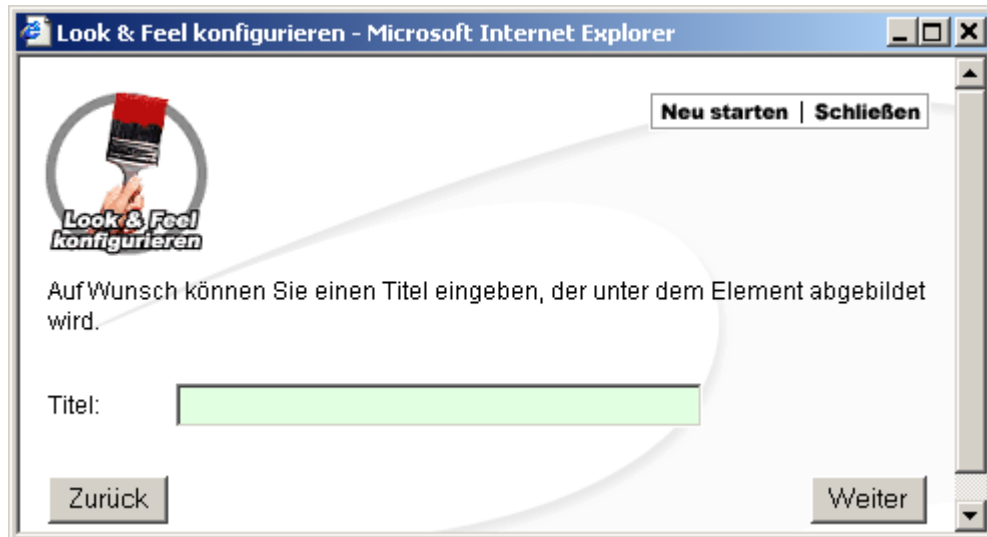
Look & Feel konfigurieren - Microsoft Internet Explorer

Neu starten | Schließen

Look & Feel konfigurieren

Auf Wunsch können Sie einen Titel eingeben, der unter dem Element abgebildet wird.

Titel:

Zurück

Weiter